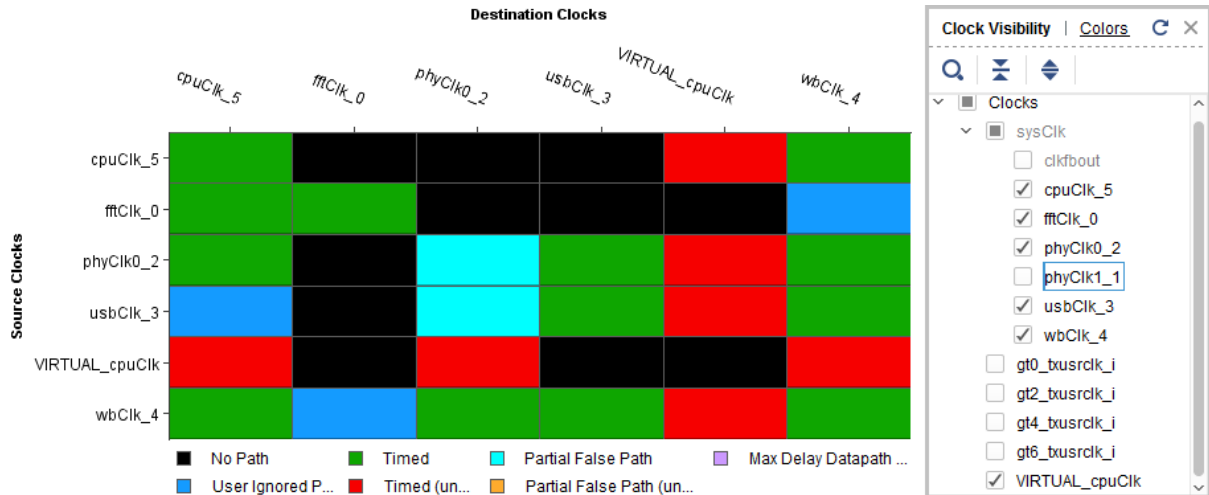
Destination Clocks

cpuClk_5 fftClk_0 phyClk0_2 usbClk_3 VIRTUAL_cpuClk wbClk_4

Source Clocks

cpuClk_5
fftClk_0
phyClk0_2
usbClk_3
VIRTUAL_cpuClk
wbClk_4

No Path
Timed
Partial False Path
Max Delay Datapath ...
User Ignored P...
Timed (un...
Partial False Path (un...

Clock Visibility | Colors

Clocks
sysClk
clkfbout
cpuClk_5
fftClk_0
phyClk0_2
phyClk1_1
usbClk_3
wbClk_4
gt0_txusrclk_i
gt2_txusrclk_i
gt4_txusrclk_i
gt6_txusrclk_i
VIRTUAL_cpuClk